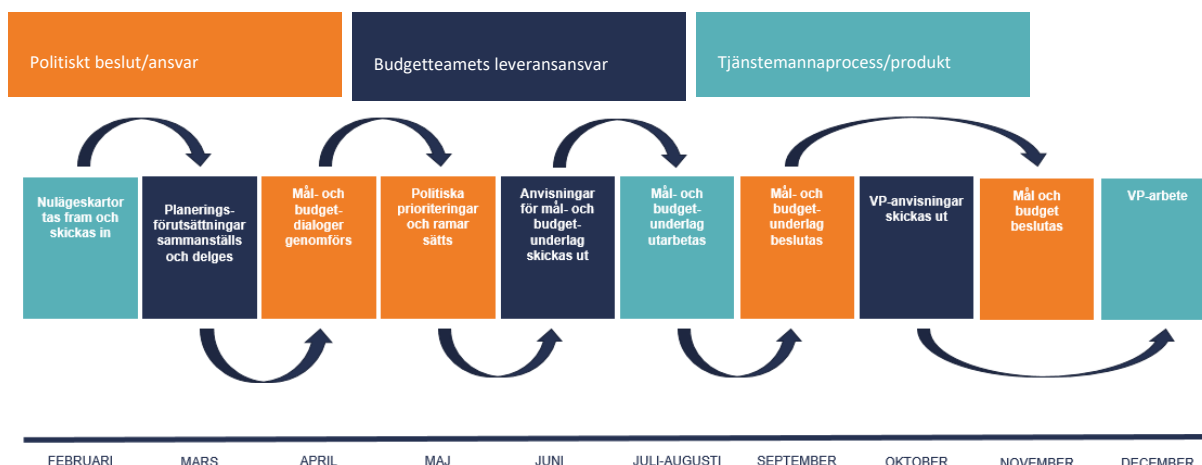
Politiskt beslut/ansvar

Budgetteamets leveransansvar

Tjänstemannaprocess/produkt

Nulägeskartor tas fram och skickas in

Planeringsförutsättningar sammanställs och delges

Mål- och budgetdialoger genomförs

Politiska prioriteringar och ramar sätts

Anvisningar för mål- och budgetunderlag skickas ut

Mål- och budgetunderlag utarbetas

Mål- och budgetunderlag beslutas

VP-anvisningar skickas ut

Mål och budget beslutas

VP-arbete

FEBRUARI MARS APRIL MAJ JUNI JULI-AUGUSTI SEPTEMBER OKTOBER NOVEMBER DECEMBER